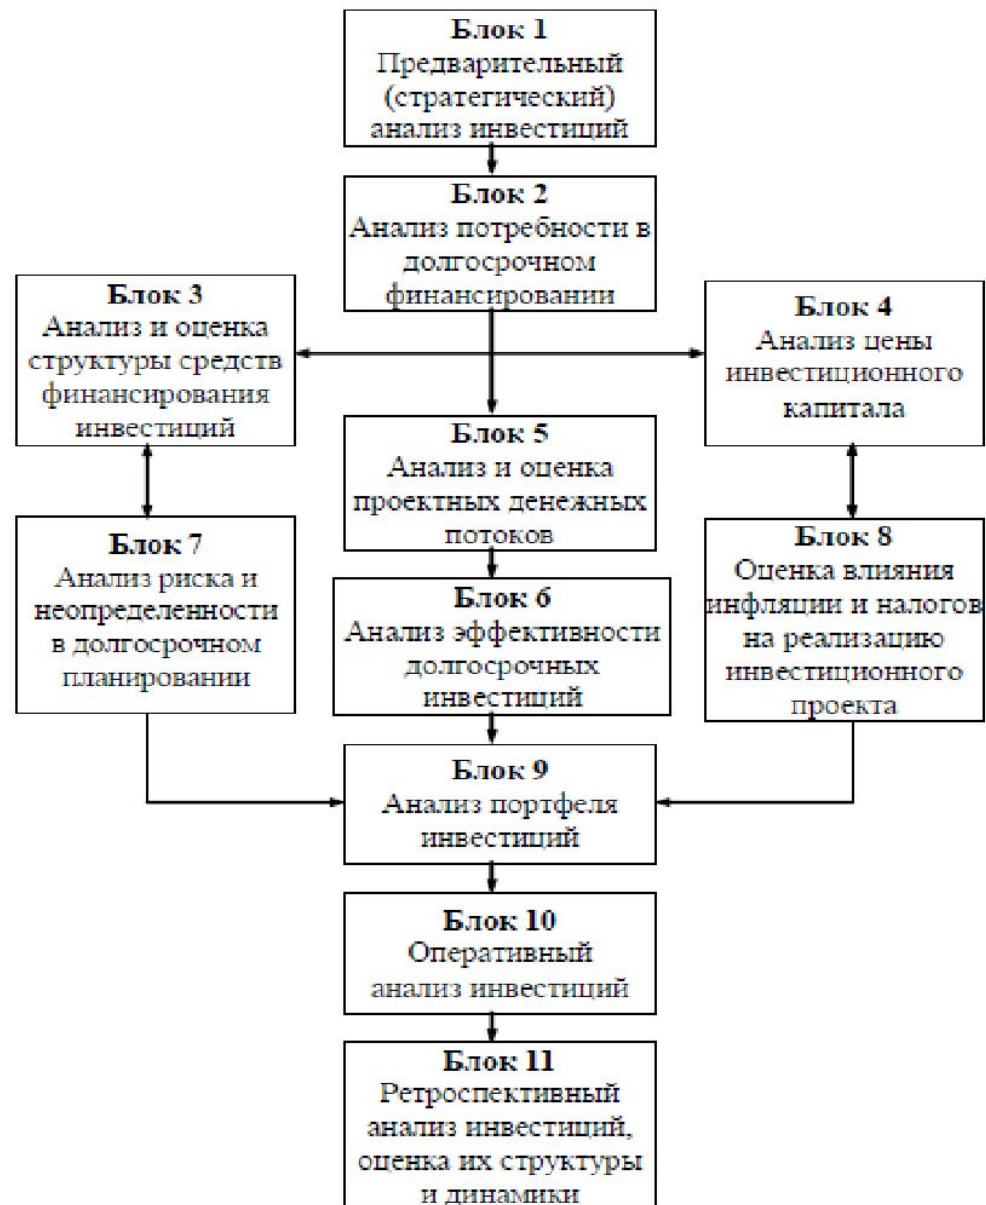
Блок 1
Предварительный (стратегический) анализ инвестиций

Блок 2
Анализ потребности в долгосрочном финансировании

Блок 3
Анализ и оценка структуры средств финансирования инвестиций

Блок 4
Анализ цены инвестиционного капитала

Блок 5
Анализ и оценка проектных денежных потоков

Блок 7
Анализ риска и неопределенности в долгосрочном планировании

Блок 6
Анализ эффективности долгосрочных инвестиций

Блок 8
Оценка влияния инфляции и налогов на реализацию инвестиционного проекта

Блок 9
Анализ портфеля инвестиций

Блок 10
Оперативный анализ инвестиций

Блок 11
Ретроспективный анализ инвестиций, оценка их структуры и динамики